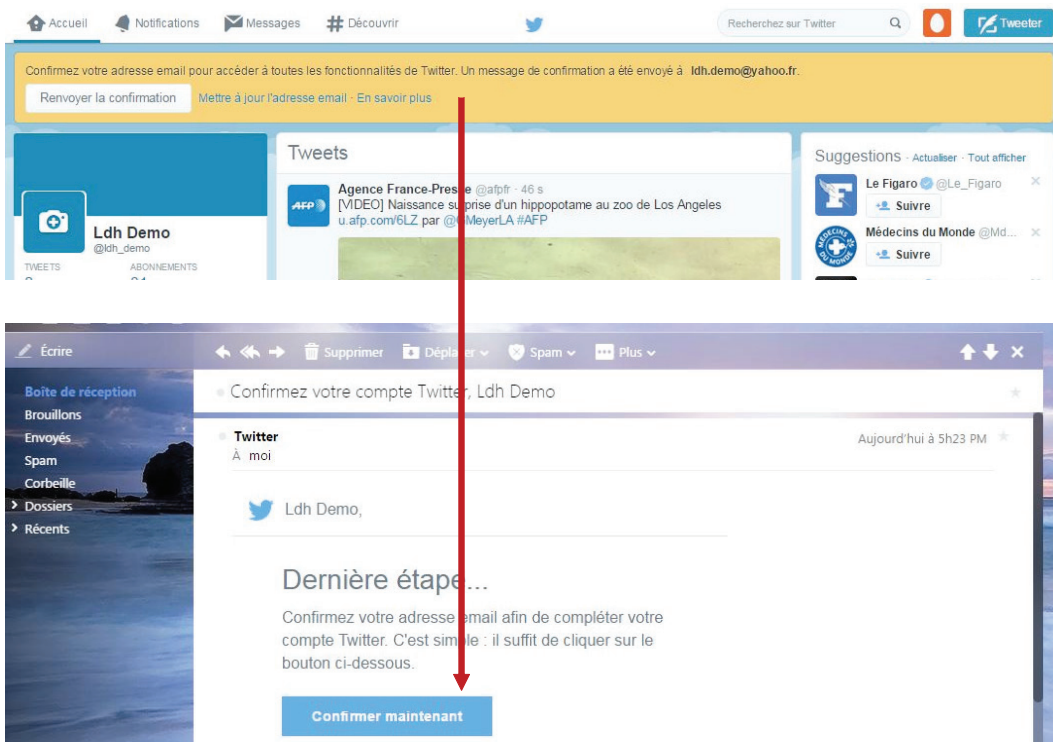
Accueil Notifications Messages # Découvrir Recherchez sur Twitter Tweeter

Confirmez votre adresse email pour accéder à toutes les fonctionnalités de Twitter. Un message de confirmation a été envoyé à ldh.demo@yahoo.fr.

Renvoyer la confirmation Mettre à jour l'adresse email · En savoir plus

Ldh Demo
@ldh_demo
TWEETS ABONNEMENTS

Tweets

Agence France-Presse @afpfr · 46 s
[VIDEO] Naissance surprise d'un hippopotame au zoo de Los Angeles u.afp.com/6LZ par @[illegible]MeyerLA #AFP

Suggestions · Actualiser · Tout afficher
Le Figaro @Le_Figaro
Suivre
Médecins du Monde @Md...
Suivre

Écrire
Supprimer Déplacer Spam Plus
Boîte de réception
Brouillons
Envoyés
Spam
Corbeille
Dossiers
Récents

Confirmez votre compte Twitter, Ldh Demo

Twitter
À moi
Aujourd'hui à 5h23 PM

Ldh Demo,

Dernière étape...

Confirmez votre adresse email afin de compléter votre compte Twitter. C'est simple : il suffit de cliquer sur le bouton ci-dessous.

Confirmer maintenant